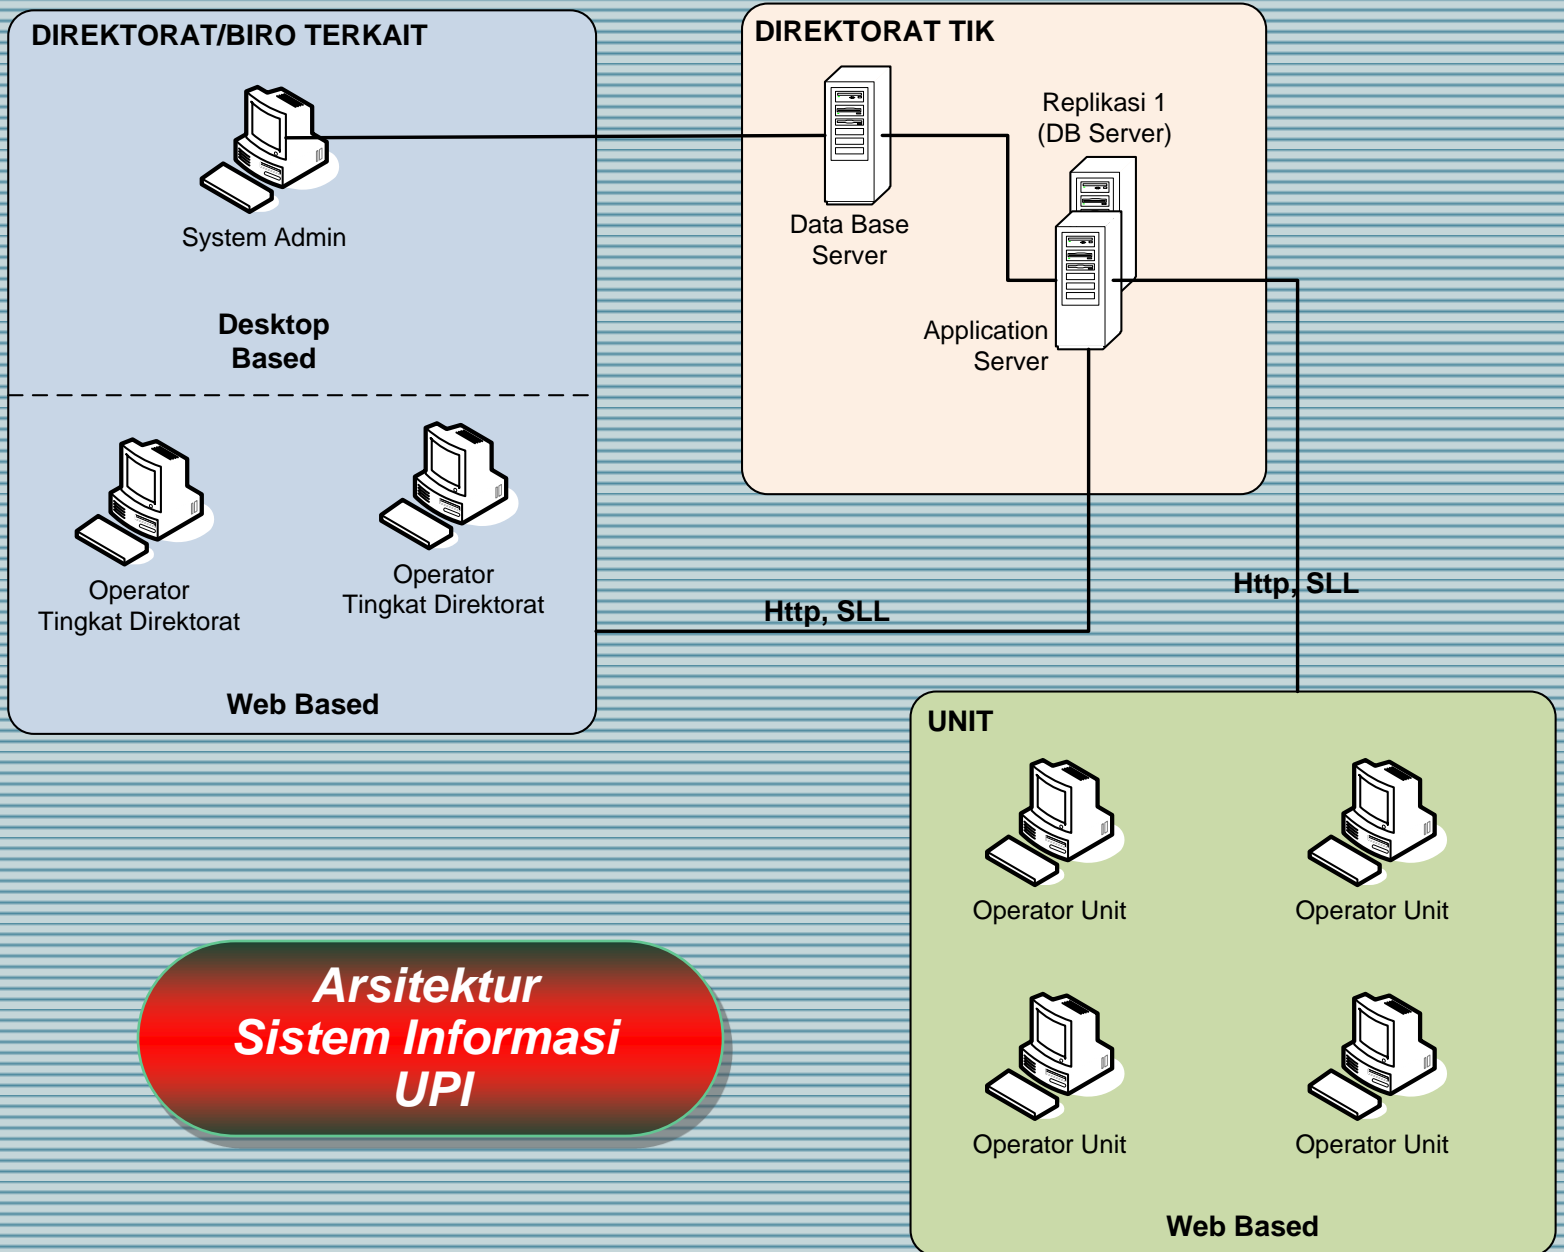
DIREKTORAT/BIRO TERKAIT

System Admin

Desktop Based

Operator Tingkat Direktorat

Operator Tingkat Direktorat

Web Based

DIREKTORAT TIK

Data Base Server

Replikasi 1 (DB Server)

Application Server

Http, SLL

Http, SLL

UNIT

Operator Unit

Operator Unit

Operator Unit

Operator Unit

Web Based

Arsitektur Sistem Informasi UPI